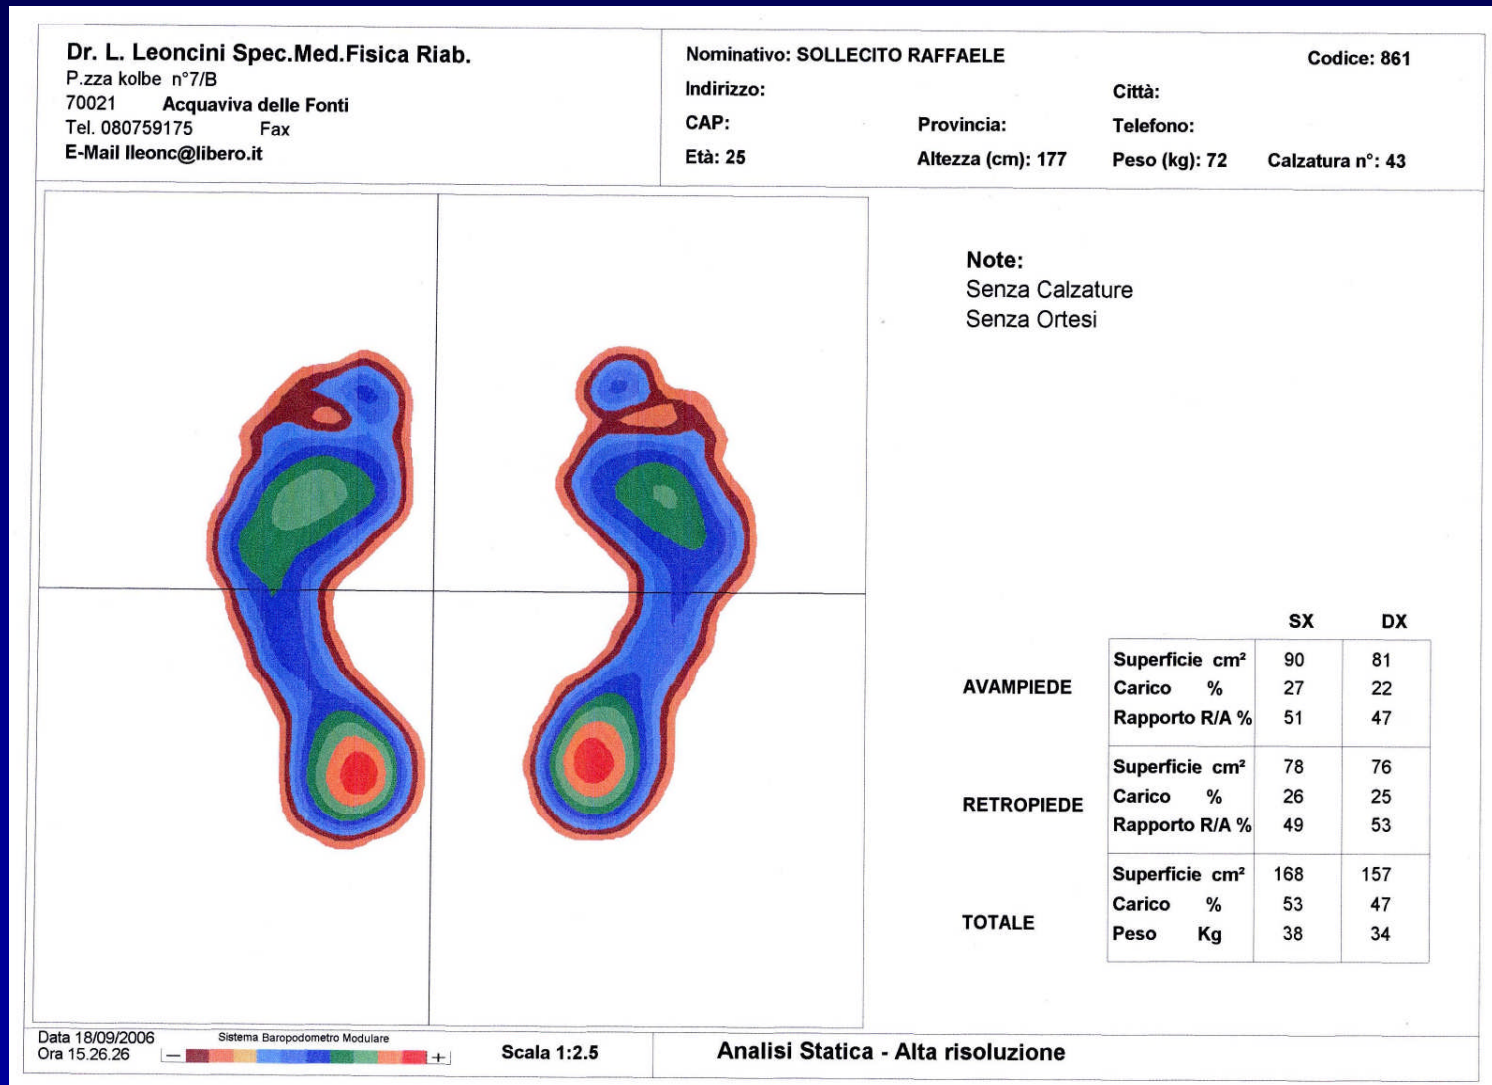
Dr. L. Leoncini Spec.Med.Fisica Riab.
P.zza kolbe n°7/B
70021 Acquaviva delle Fonti
Tel. 080759175 Fax
E-Mail lleonc@libero.it

Nominativo: SOLLECITO RAFFAELE
Codice: 861
Indirizzo:
Città:
CAP:
Provincia:
Telefono:
Età: 25
Altezza (cm): 177
Peso (kg): 72
Calzatura n°: 43

Note:
Senza Calzature
Senza Ortesi

| | | SX | DX |
|---|---|---|---|
| AVAMPIEDE | Superficie cm² | 90 | 81 |
| | Carico % | 27 | 22 |
| | Rapporto R/A % | 51 | 47 |
| RETROPIEDE | Superficie cm² | 78 | 76 |
| | Carico % | 26 | 25 |
| | Rapporto R/A % | 49 | 53 |
| TOTALE | Superficie cm² | 168 | 157 |
| | Carico % | 53 | 47 |
| | Peso Kg | 38 | 34 |

Data 18/09/2006
Ora 15.26.26
Sistema Baropodometro Modulare
– +
Scala 1:2.5
Analisi Statica - Alta risoluzione